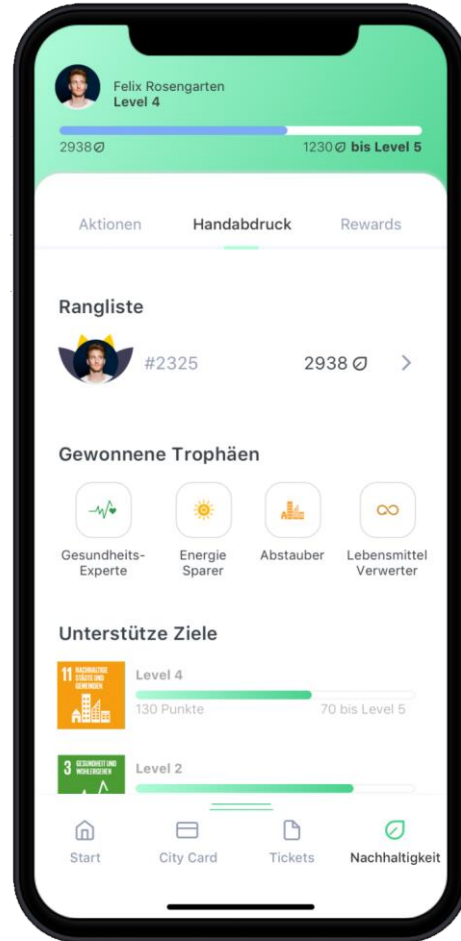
Felix Rosengarten
Level 4

2938

1230 bis Level 5

Aktionen Handabdruck Rewards

Rangliste

#2325 2938 >

Gewonnene Trophäen

Gesundheits-Experte

Energie Sparer

Abstauber

Lebensmittel Verwerter

Unterstütze Ziele

11 NACHHALTIGE STÄDTE UND GEMEINDEN

Level 4

130 Punkte 70 bis Level 5

3 GESUNDHEIT UND WOHLERGEHEN

Level 2

Start City Card Tickets Nachhaltigkeit